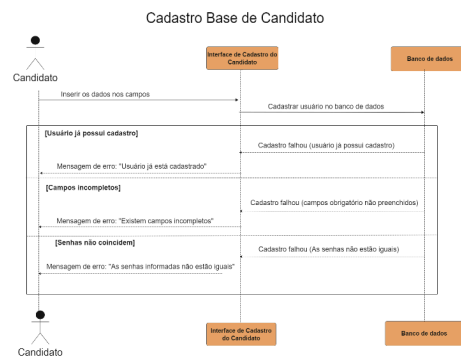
Cadastro Base de Candidato

Candidato

Interface de Cadastro do Candidato

Banco de dados

Inserir os dados nos campos

Cadastrar usuário no banco de dados

[Usuário já possui cadastro]

Cadastro falhou (usuário já possui cadastro)

Mensagem de erro: "Usuário já está cadastrado"

[Campos incompletos]

Cadastro falhou (campos obrigatório não preenchidos)

Mensagem de erro: "Existem campos incompletos"

[Senhas não coincidem]

Cadastro falhou (As senhas não estão iguais)

Mensagem de erro: "As senhas informadas não estão iguais"

Candidato

Interface de Cadastro do Candidato

Banco de dados